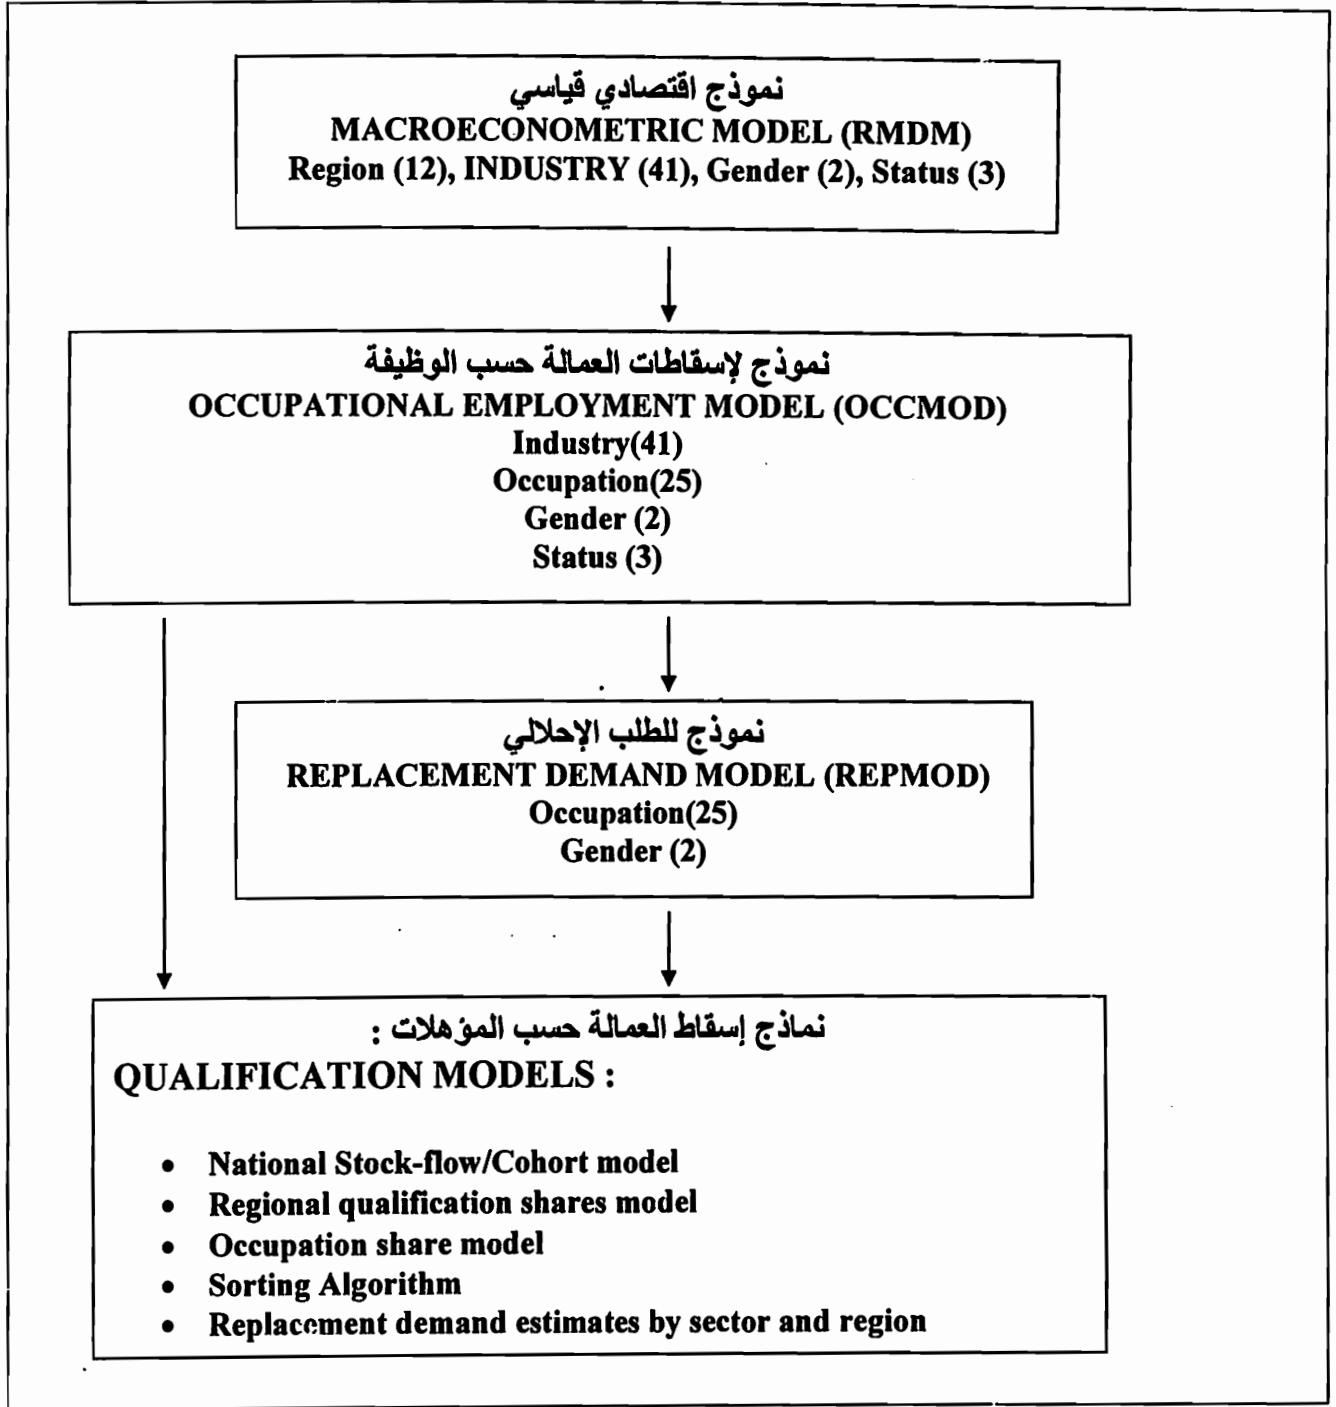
نموذج اقتصادي قياسي
MACROECONOMETRIC MODEL (RMDM)
Region (12), INDUSTRY (41), Gender (2), Status (3)

نموذج لإسقاطات العمالة حسب الوظيفة
OCCUPATIONAL EMPLOYMENT MODEL (OCCMOD)
Industry(41)
Occupation(25)
Gender (2)
Status (3)

نموذج للطلب الإحلالي
REPLACEMENT DEMAND MODEL (REPMOD)
Occupation(25)
Gender (2)

نماذج إسقاط العمالة حسب المؤهلات :
QUALIFICATION MODELS :

- National Stock-flow/Cohort model
- Regional qualification shares model
- Occupation share model
- Sorting Algorithm
- Replacement demand estimates by sector and region